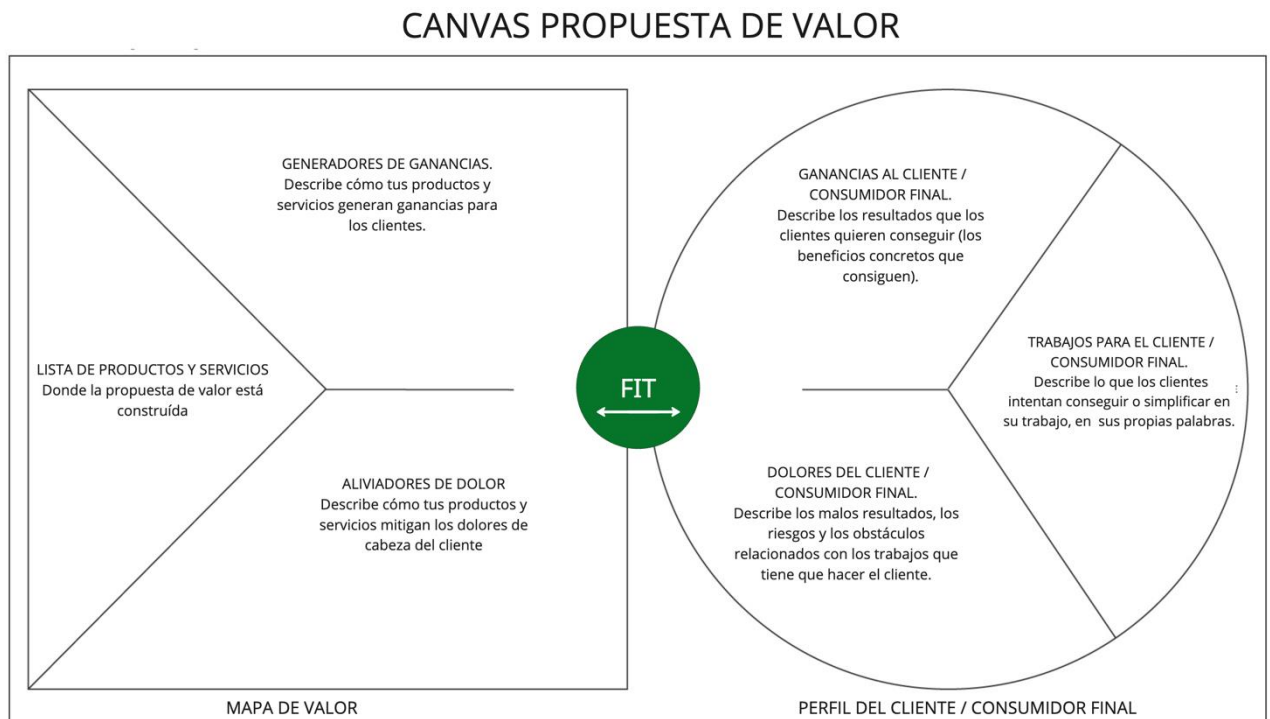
CANVAS PROPUESTA DE VALOR

GENERADORES DE GANANCIAS.
Describe cómo tus productos y servicios generan ganancias para los clientes.

LISTA DE PRODUCTOS Y SERVICIOS
Donde la propuesta de valor está construída

ALIVIADORES DE DOLOR
Describe cómo tus productos y servicios mitigan los dolores de cabeza del cliente

FIT

GANANCIAS AL CLIENTE / CONSUMIDOR FINAL.
Describe los resultados que los clientes quieren conseguir (los beneficios concretos que consiguen).

TRABAJOS PARA EL CLIENTE / CONSUMIDOR FINAL.
Describe lo que los clientes intentan conseguir o simplificar en su trabajo, en sus propias palabras.

DOLORES DEL CLIENTE / CONSUMIDOR FINAL.
Describe los malos resultados, los riesgos y los obstáculos relacionados con los trabajos que tiene que hacer el cliente.

MAPA DE VALOR

PERFIL DEL CLIENTE / CONSUMIDOR FINAL